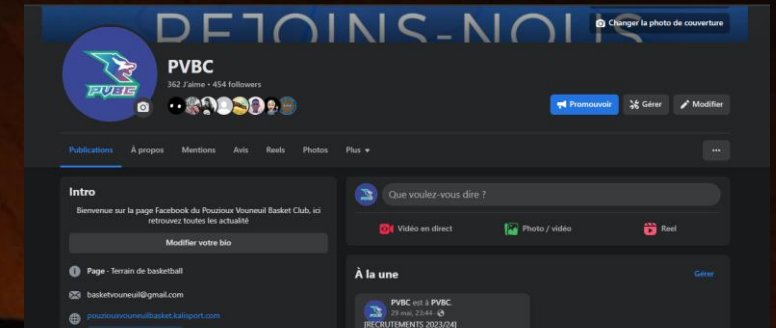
REJOINS-NOUS

Changer la photo de couverture

PVBC

PVBC
362 J'aime • 454 followers

Promouvoir
Gérer
Modifier

Publications
À propos
Mentions
Avis
Reels
Photos
Plus

...

Intro

Bienvenue sur la page Facebook du Pouzioux Vouneuil Basket Club, ici retrouvez toutes les actualité

Modifier votre bio

Page · Terrain de basketball

basketvouneuil@gmail.com

pouziouxvouneuilbasket.kalisport.com

Que voulez-vous dire ?

Vidéo en direct
Photo / vidéo
Reel

À la une

Gérer

PVBC est à PVBC.
29 mai, 23:44 ·
[RECRUTEMENTS 2023/24]